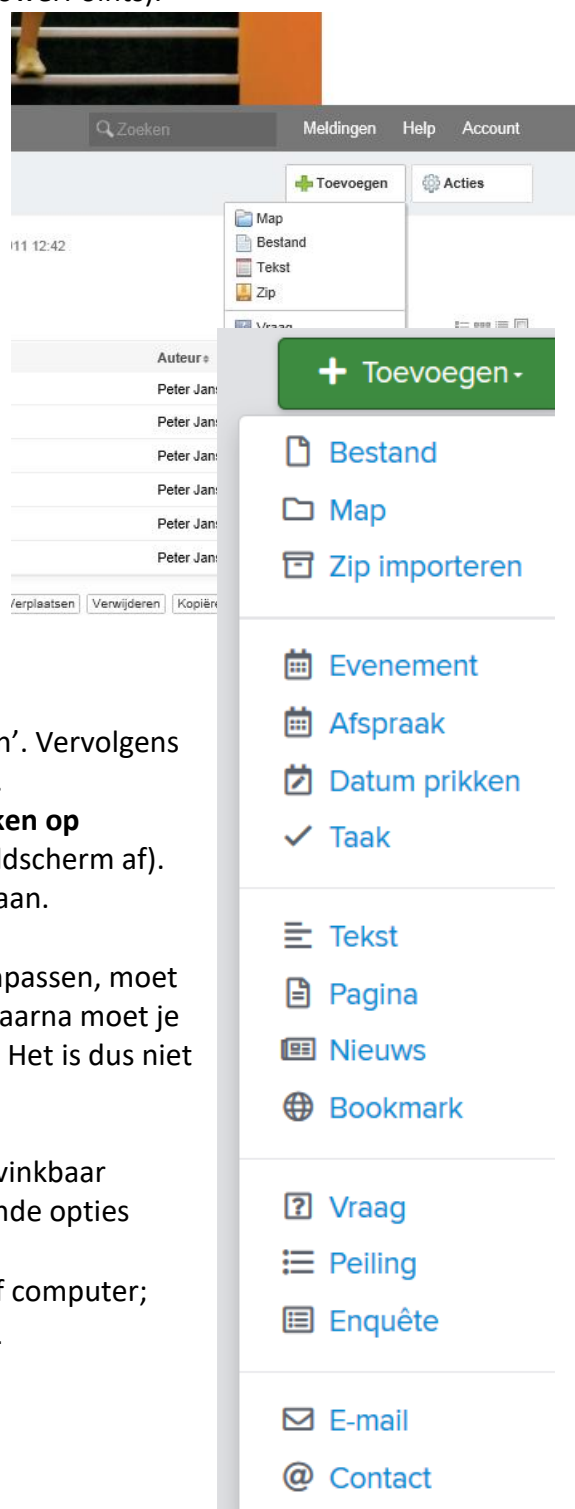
Zoeken Meldingen Help Account

Toevoegen Acties

Map
Bestand
Tekst
Zip
Vraag

11 12:42

Auteur

Peter Jans
Peter Jans
Peter Jans
Peter Jans
Peter Jans
Peter Jans

Verplaatsen Verwijderen Kopiëre

+ Toevoegen
Bestand
Map
Zip importeren
Evenement
Afspraak
Datum prikken
Taak
Tekst
Pagina
Nieuws
Bookmark
Vraag
Peiling
Enquête
E-mail
Contact

n'. Vervolgens

ken op
dscherm af).
aan.

npassen, moet
aarna moet je
Het is dus niet

vinkbaar
nde opties

f computer;